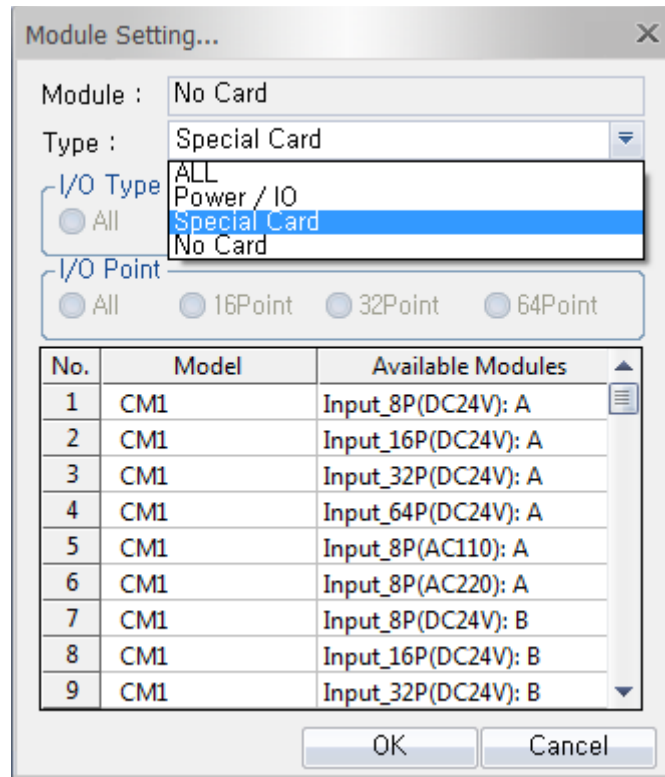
Module Setting...

Module : No Card

Type : Special Card

ALL
Power / IO
Special Card
No Card

I/O Type
All

I/O Point
All 16Point 32Point 64Point

| No. | Model | Available Modules |
|---|---|---|
| 1 | CM1 | Input_8P(DC24V): A |
| 2 | CM1 | Input_16P(DC24V): A |
| 3 | CM1 | Input_32P(DC24V): A |
| 4 | CM1 | Input_64P(DC24V): A |
| 5 | CM1 | Input_8P(AC110): A |
| 6 | CM1 | Input_8P(AC220): A |
| 7 | CM1 | Input_8P(DC24V): B |
| 8 | CM1 | Input_16P(DC24V): B |
| 9 | CM1 | Input_32P(DC24V): B |

OK Cancel